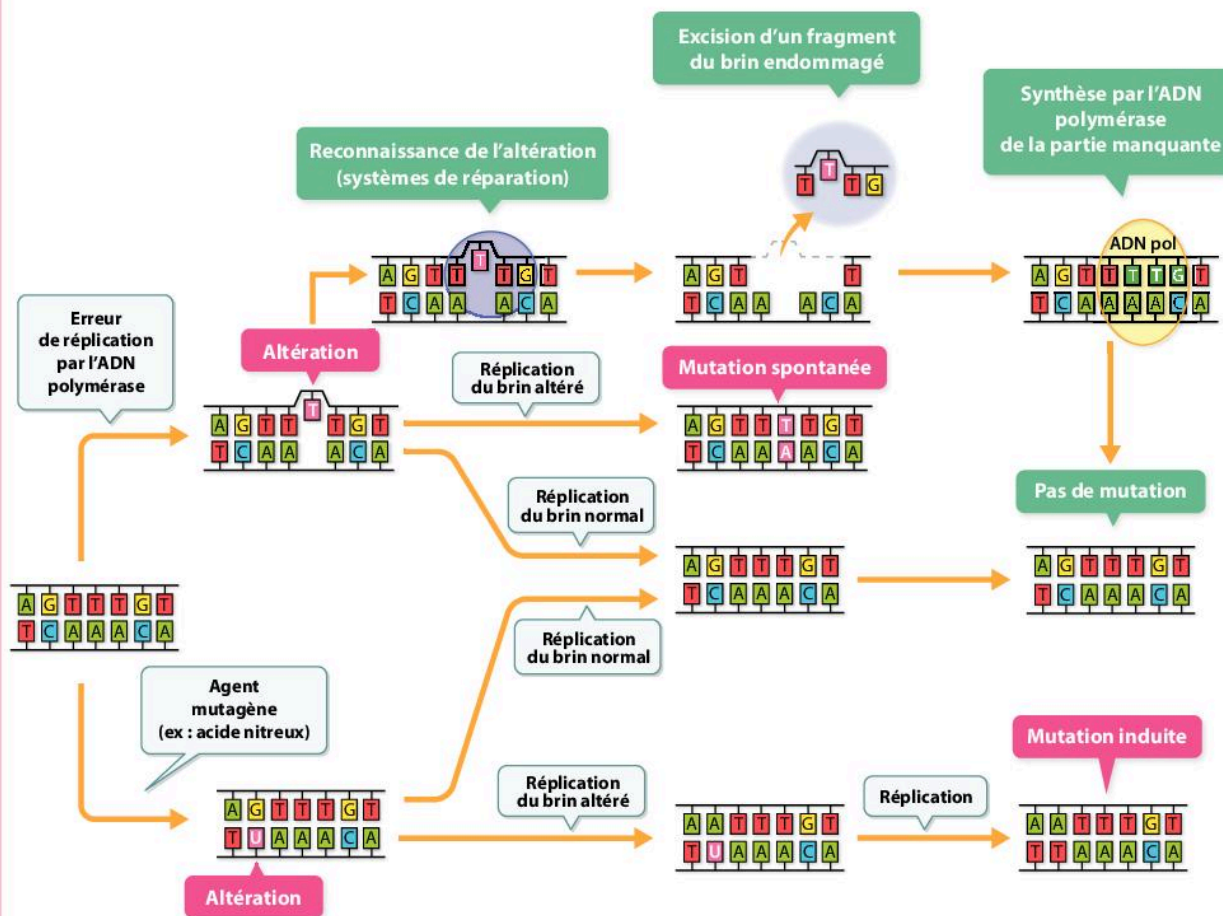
Excision d'un fragment du brin endommagé

Synthèse par l'ADN polymérase de la partie manquante

Reconnaissance de l'altération (systèmes de réparation)

T T T G

ADN pol

A G T T T T G T
T C A A A C A

A G T T
T C A A A C A

A G T T T T G T
T C A A A A C A

Erreur de réplication par l'ADN polymérase

Altération

Réplication du brin altéré

Mutation spontanée

A G T T T T G T
T C A A A C A

A G T T T T G T
T C A A A A C A

Réplication du brin normal

Pas de mutation

A G T T T G T
T C A A A C A

A G T T T G T
T C A A A C A

A G T T T G T
T C A A A C A

Réplication du brin normal

Agent mutagène (ex : acide nitreux)

Mutation induite

Réplication du brin altéré

Réplication

A G T T T G T
T U A A A C A

A A T T T G T
T U A A A C A

A A T T T G T
T T A A A C A

Altération